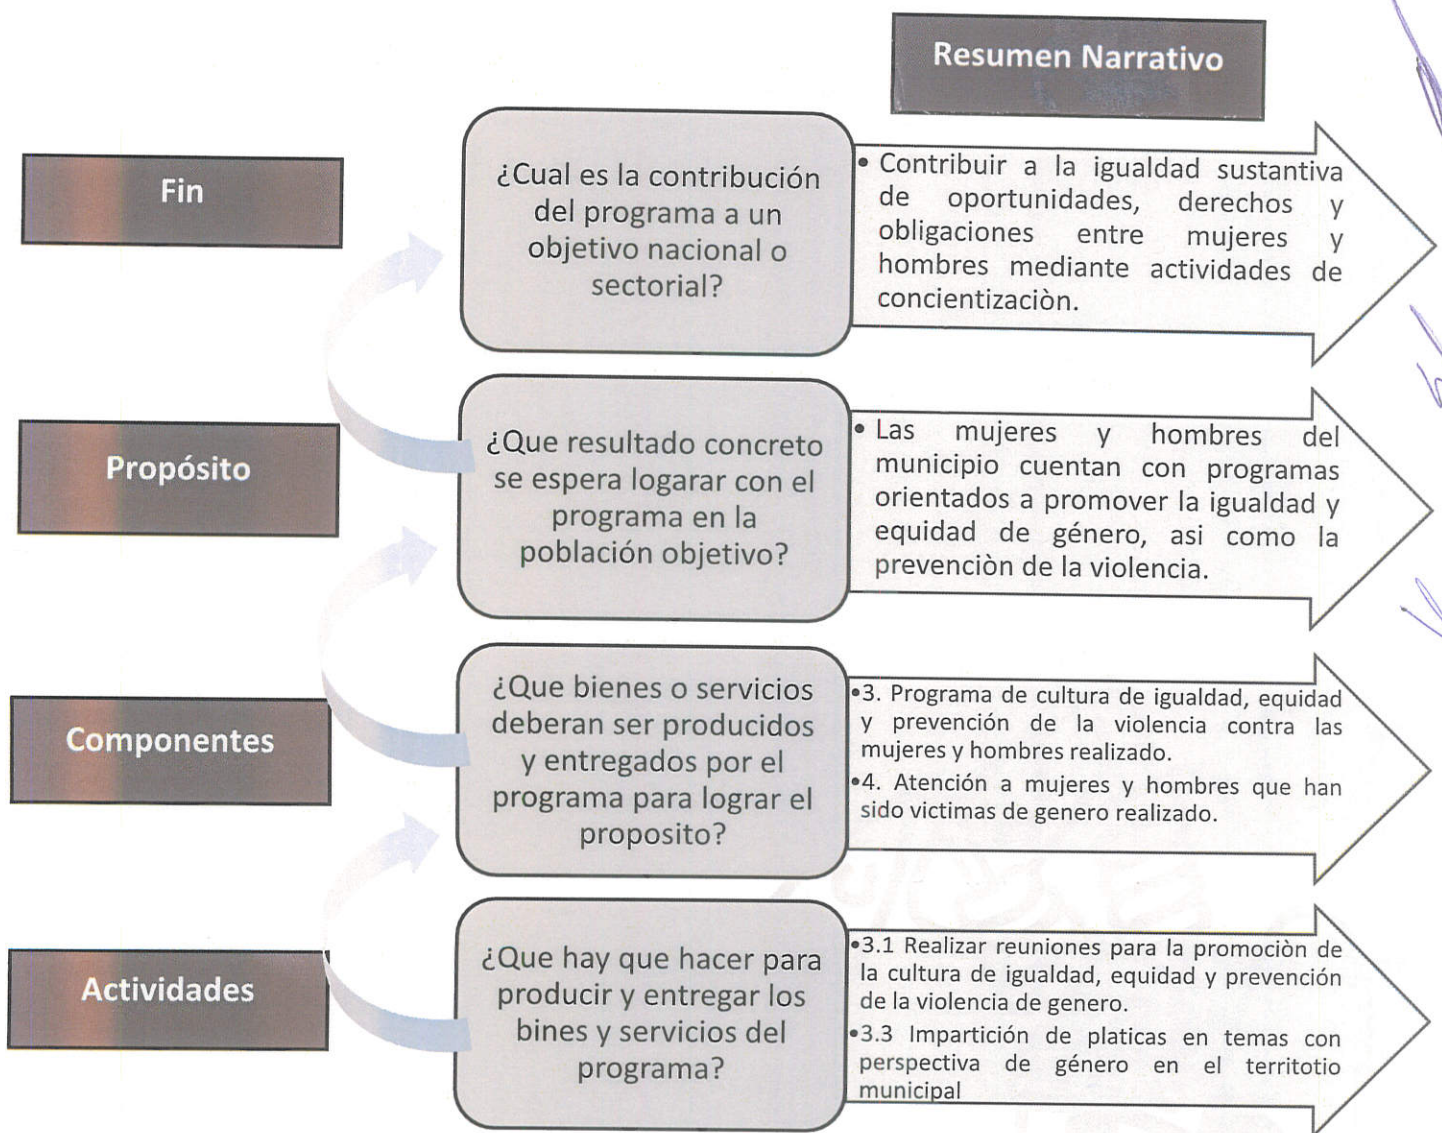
Resumen Narrativo

Fin

¿Cual es la contribución del programa a un objetivo nacional o sectorial?

• Contribuir a la igualdad sustantiva de oportunidades, derechos y obligaciones entre mujeres y hombres mediante actividades de concientizaciòn.

Propósito

¿Que resultado concreto se espera logarar con el programa en la población objetivo?

• Las mujeres y hombres del municipio cuentan con programas orientados a promover la igualdad y equidad de género, asi como la prevenciòn de la violencia.

Componentes

¿Que bienes o servicios deberan ser producidos y entregados por el programa para lograr el proposito?

•3. Programa de cultura de igualdad, equidad y prevención de la violencia contra las mujeres y hombres realizado.

•4. Atención a mujeres y hombres que han sido victimas de genero realizado.

Actividades

¿Que hay que hacer para producir y entregar los bines y servicios del programa?

•3.1 Realizar reuniones para la promociòn de la cultura de igualdad, equidad y prevención de la violencia de genero.

•3.3 Impartición de platicas en temas con perspectiva de género en el territotio municipal